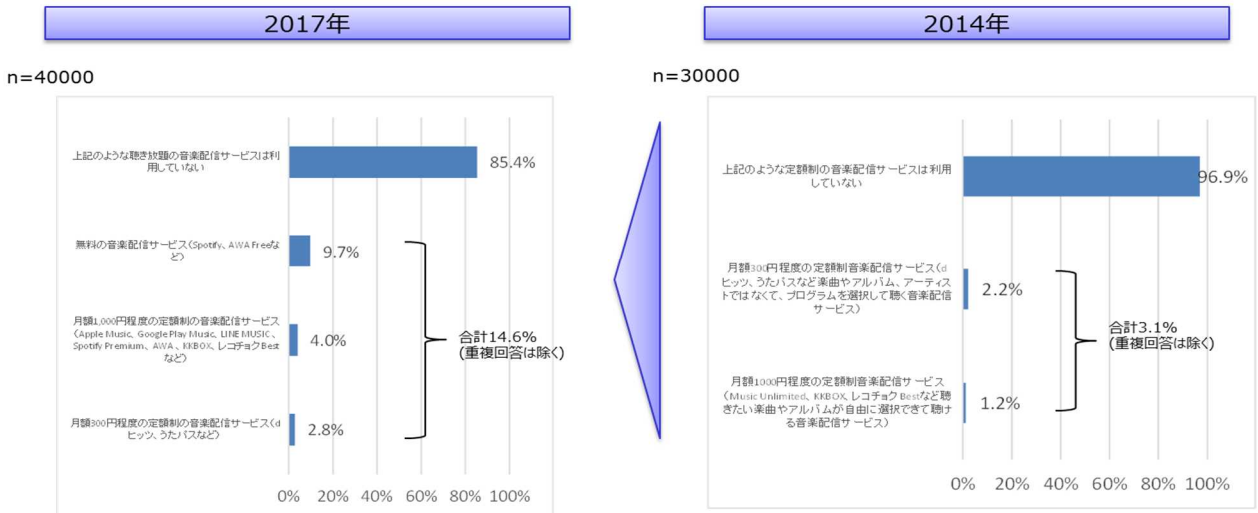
2017年

2014年

n=40000

n=30000

上記のような聴き放題の音楽配信サービスは利用していない

85.4%

無料の音楽配信サービス（Spotify、AWA Freeなど）

9.7%

月額1,000円程度の定額制の音楽配信サービス（Apple Music、Google Play Music、LINE MUSIC、Spotify Premium、AWA、KKBOX、レコチョクBestなど）

4.0%

月額300円程度の定額制の音楽配信サービス（dヒッツ、うたパスなど）

2.8%

合計14.6%
（重複回答は除く）

0% 20% 40% 60% 80% 100%

上記のような定額制の音楽配信サービスは利用していない

96.9%

月額300円程度の定額制音楽配信サービス（dヒッツ、うたパスなど楽曲やアルバム、アーティストではなくて、プログラムを選択して聴く音楽配信サービス）

2.2%

合計3.1%
（重複回答は除く）

月額1000円程度の定額制音楽配信サービス（Music Unlimited、KKBOX、レコチョクBestなど聴きたい楽曲やアルバムが自由に選択できて聴ける音楽配信サービス）

1.2%

0% 20% 40% 60% 80% 100%